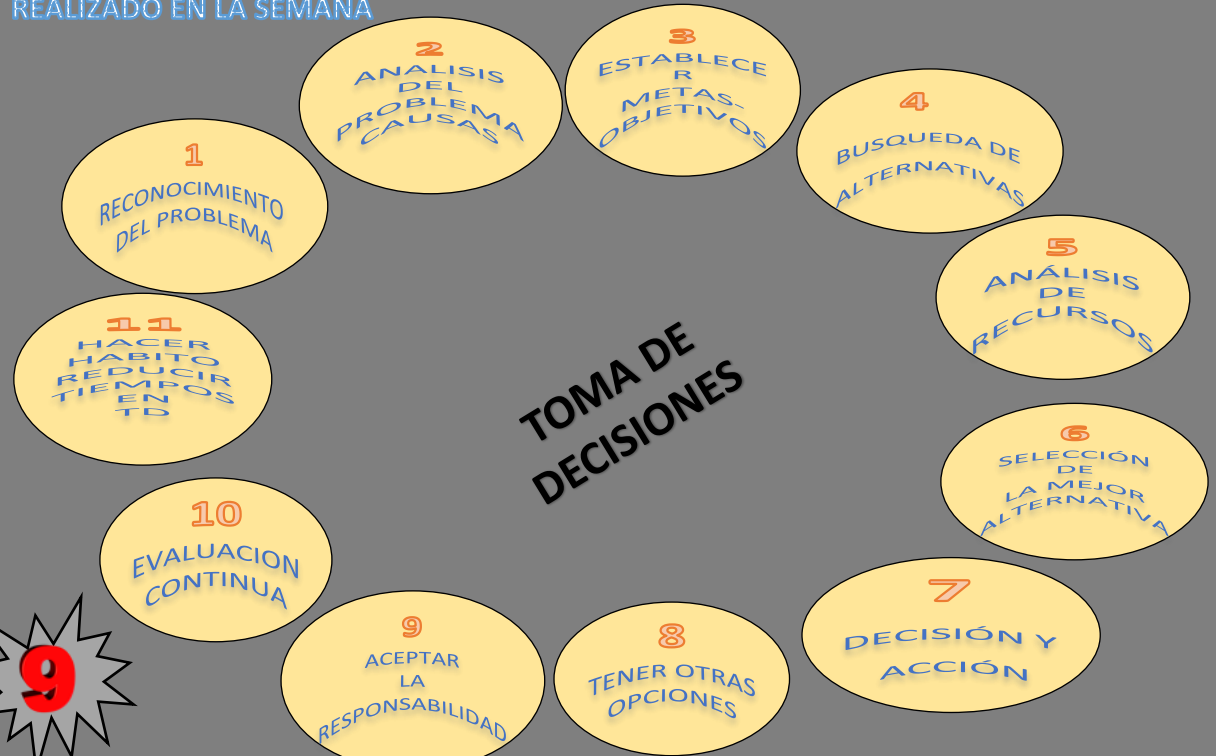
REALIZADO EN LA SEMANA

2
ANALISIS DEL PROBLEMA CAUSAS

3
ESTABLECER METAS-OBJETIVOS

1
RECONOCIMIENTO DEL PROBLEMA

4
BUSQUEDA DE ALTERNATIVAS

5
ANÁLISIS DE RECURSOS

11
HACER HABITO REDUCIR TIEMPOS EN TD

TOMA DE DECISIONES

6
SELECCIÓN DE LA MEJOR ALTERNATIVA

10
EVALUACION CONTINUA

7
DECISIÓN Y ACCIÓN

9
ACEPTAR LA RESPONSABILIDAD

8
TENER OTRAS OPCIONES

9